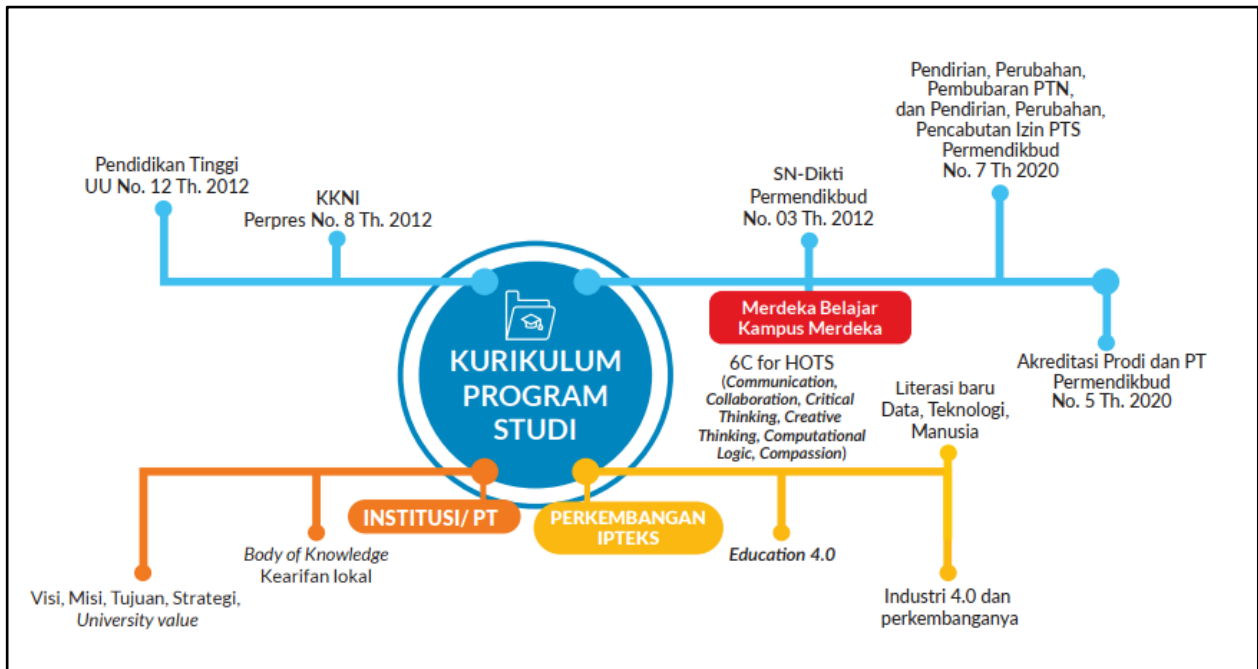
Pendidikan Tinggi
UU No. 12 Th. 2012

KKNI
Perpres No. 8 Th. 2012

SN-Dikti
Permendikbud
No. 03 Th. 2012

Pendirian, Perubahan, Pembubaran PTN, dan Pendirian, Perubahan, Pencabutan Izin PTS
Permendikbud
No. 7 Th 2020

KURIKULUM PROGRAM STUDI

Merdeka Belajar
Kampus Merdeka

Akreditasi Prodi dan PT
Permendikbud
No. 5 Th. 2020

6C for HOTS
(Communication, Collaboration, Critical Thinking, Creative Thinking, Computational Logic, Compassion)

Literasi baru
Data, Teknologi, Manusia

INSTITUSI/ PT

PERKEMBANGAN IPTEKS

Body of Knowledge
Kearifan lokal

Education 4.0

Visi, Misi, Tujuan, Strategi, University value

Industri 4.0 dan perkembanganya